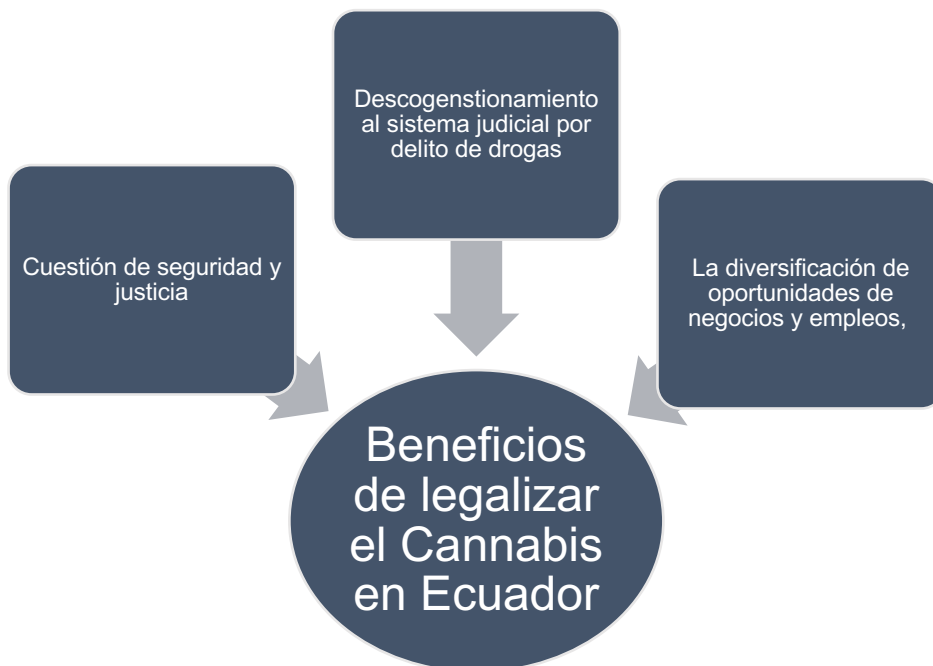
Descogenstionamiento al sistema judicial por delito de drogas

Cuestión de seguridad y justicia

La diversificación de oportunidades de negocios y empleos,

Beneficios de legalizar el Cannabis en Ecuador